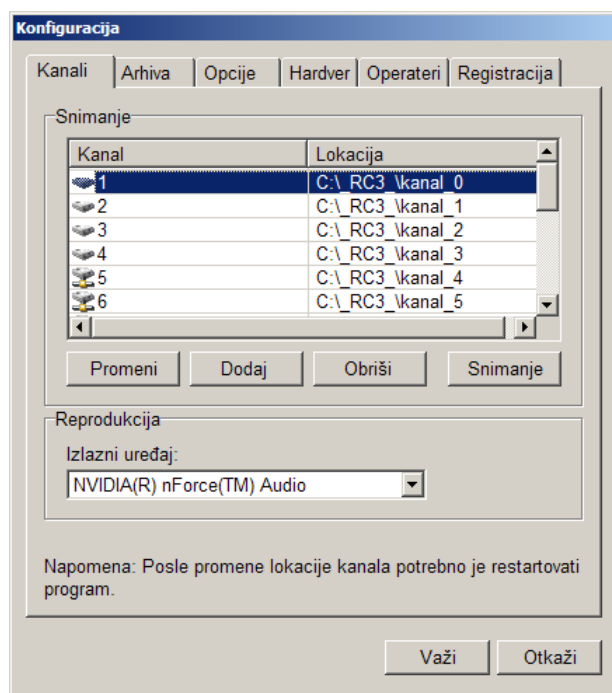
Konfiguracija

Kanali | Arhiva | Opcije | Hardver | Operateri | Registracija

Snimanje

| Kanal | Lokacija |
|---|---|
| 1 | C:\_RC3_\kanal_0 |
| 2 | C:\_RC3_\kanal_1 |
| 3 | C:\_RC3_\kanal_2 |
| 4 | C:\_RC3_\kanal_3 |
| 5 | C:\_RC3_\kanal_4 |
| 6 | C:\_RC3_\kanal_5 |

Promeni | Dodaj | Obriši | Snimanje

Reprodukcija

Izlazni uređaj:

NVIDIA(R) nForce(TM) Audio

Napomena: Posle promene lokacije kanala potrebno je restartovati program.

Važi | Otkaži